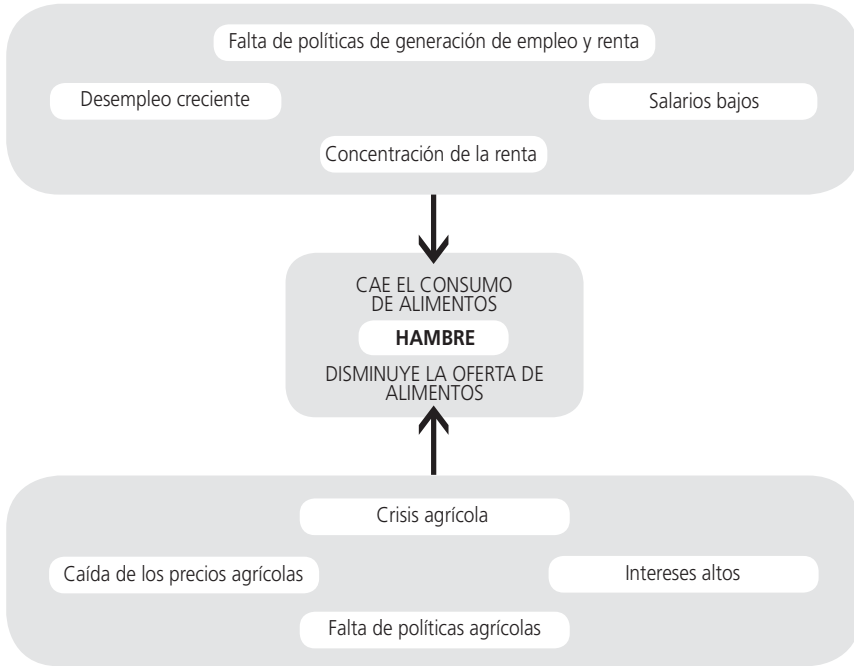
Falta de políticas de generación de empleo y renta

Desempleo creciente

Salarios bajos

Concentración de la renta

CAE EL CONSUMO DE ALIMENTOS

**HAMBRE**

DISMINUYE LA OFERTA DE ALIMENTOS

Crisis agrícola

Caída de los precios agrícolas

Intereses altos

Falta de políticas agrícolas